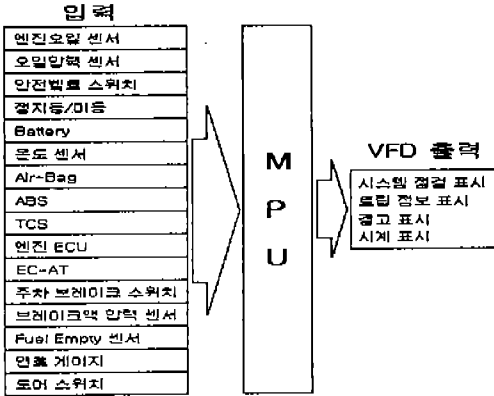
입력

엔진오일 센서
오일압력 센서
안전벨트 스위치
정지등/미등
Battery
온도 센서
Air-Bag
ABS
TCS
엔진 ECU
EC-AT
주차 브레이크 스위치
브레이크액 압력 센서
Fuel Empty 센서
연료 게이지
도어 스위치

M
P
U

VFD 출력

시스템 점검 표시
운행 정보 표시
경고 표시
시계 표시